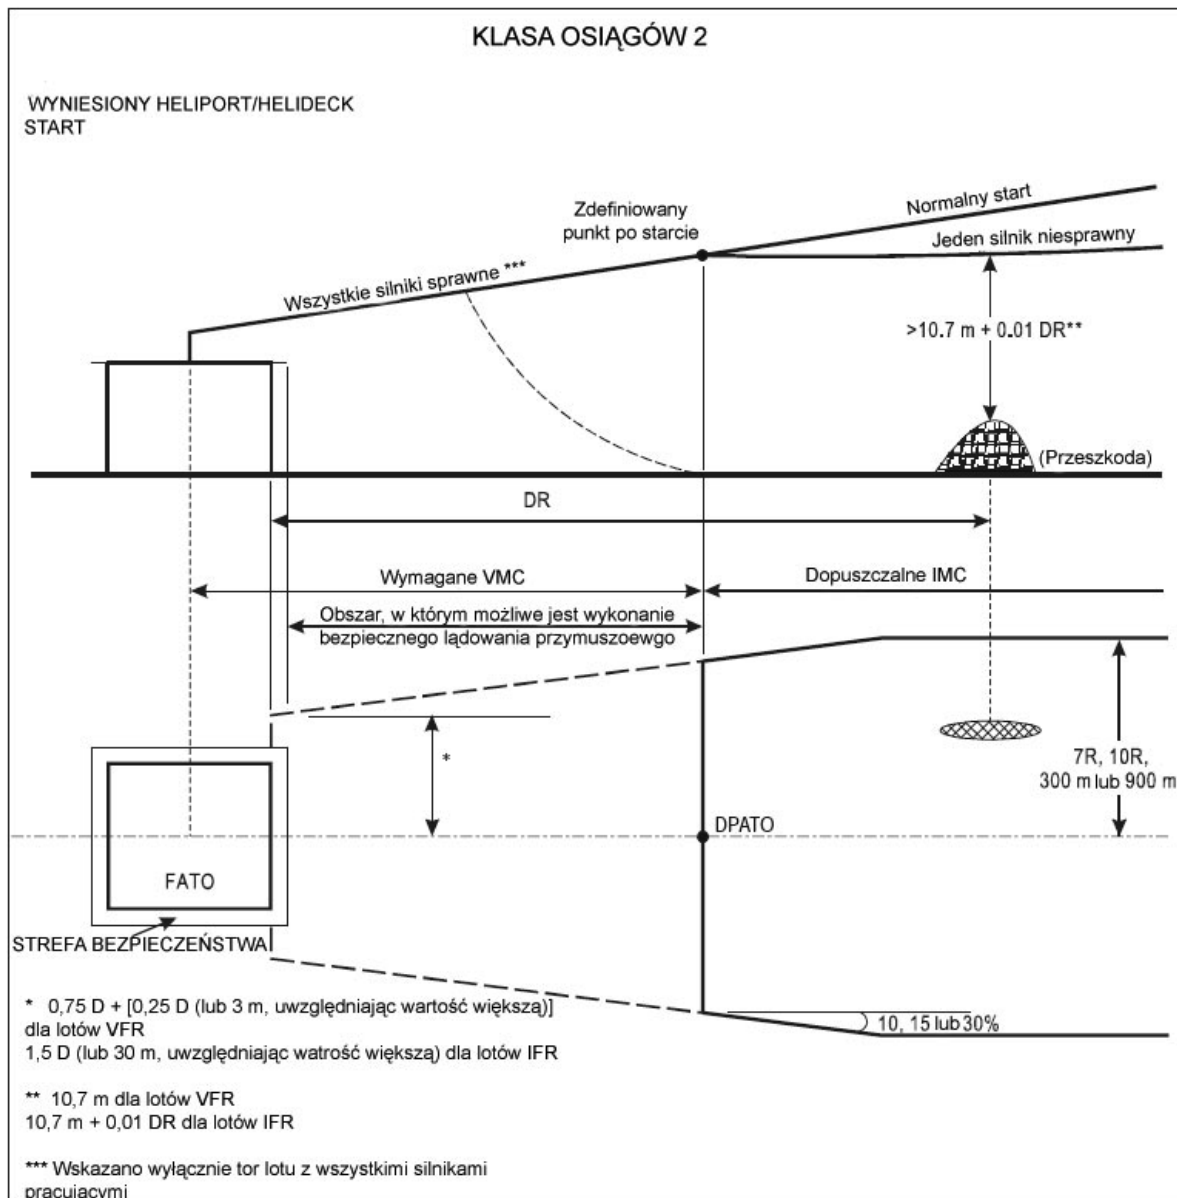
KLASA OSIĄGÓW 2

WYNIESIONY HELIPORT/HELIDECK
START

Zdefiniowany punkt po starcie

Normalny start

Jeden silnik niesprawny

Wszystkie silniki sprawne ***

>10.7 m + 0.01 DR**

(Przeszkoda)

DR

Wymagane VMC

Dopuszczalne IMC

Obszar, w którym możliwe jest wykonanie bezpiecznego lądowania przymuszoewgo

*

7R, 10R, 300 m lub 900 m

DPATO

FATO

STREFA BEZPIECZEŃSTWA

10, 15 lub 30%

* 0,75 D + [0,25 D (lub 3 m, uwzględniając wartość większą)] dla lotów VFR
1,5 D (lub 30 m, uwzględniając watrość większą) dla lotów IFR

** 10,7 m dla lotów VFR
10,7 m + 0,01 DR dla lotów IFR

*** Wskazano wyłącznie tor lotu z wszystkimi silnikami pracującymi